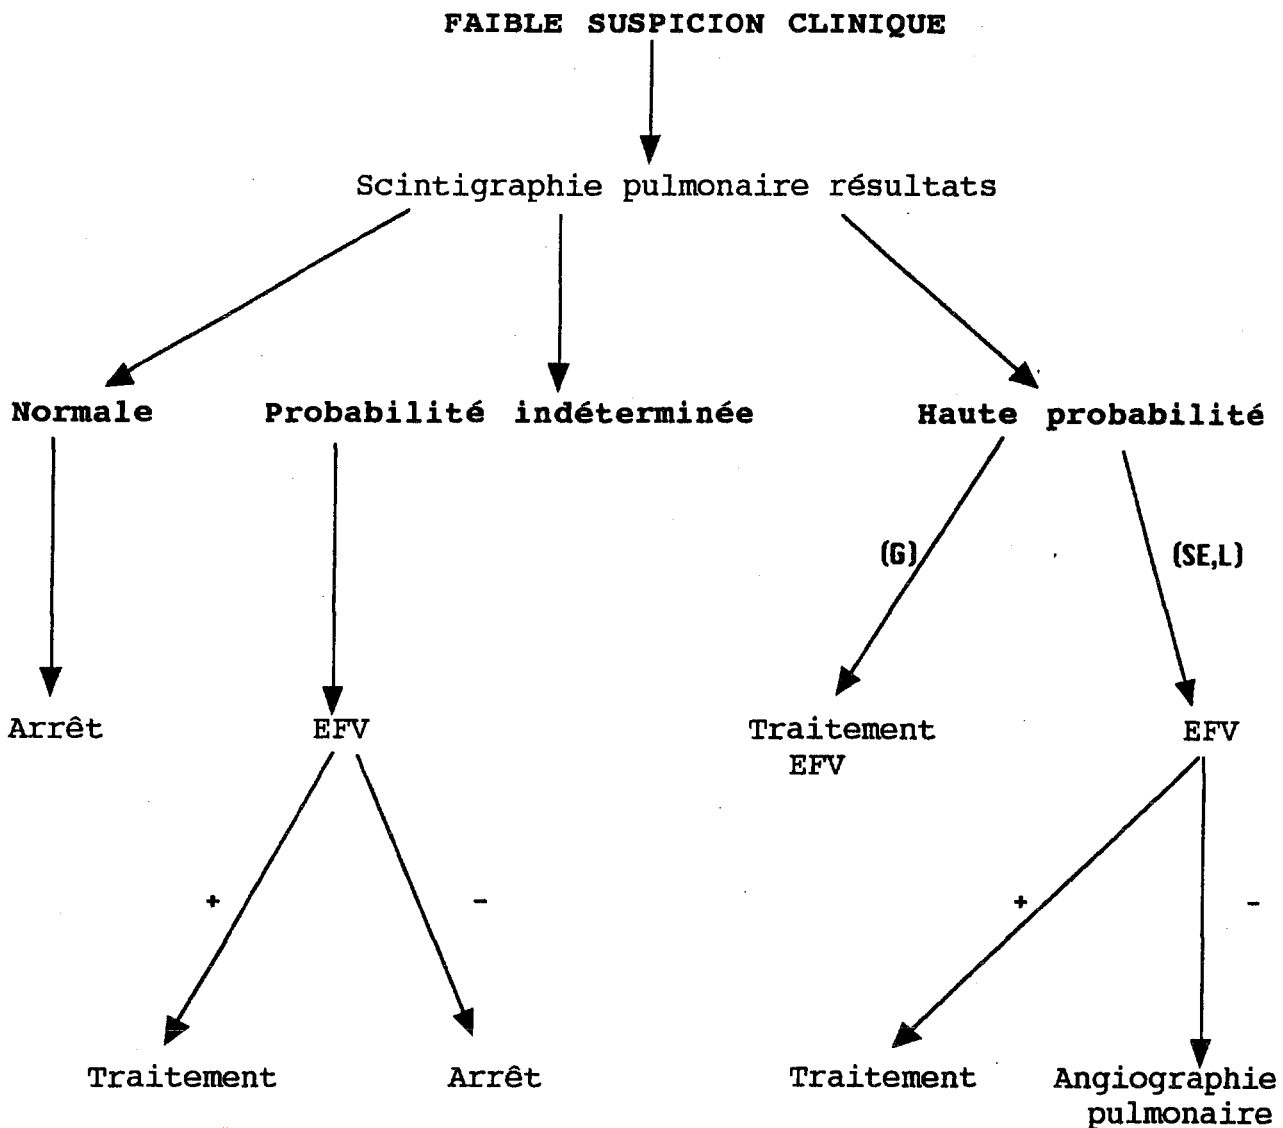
FAIBLE SUSPICION CLINIQUE

Scintigraphie pulmonaire résultats

Normale

Probabilité indéterminée

Haute probabilité

(G)

(SE,L)

Arrêt

EFV

Traitement EFV

EFV

+

-

+

-

Traitement

Arrêt

Traitement

Angiographie pulmonaire